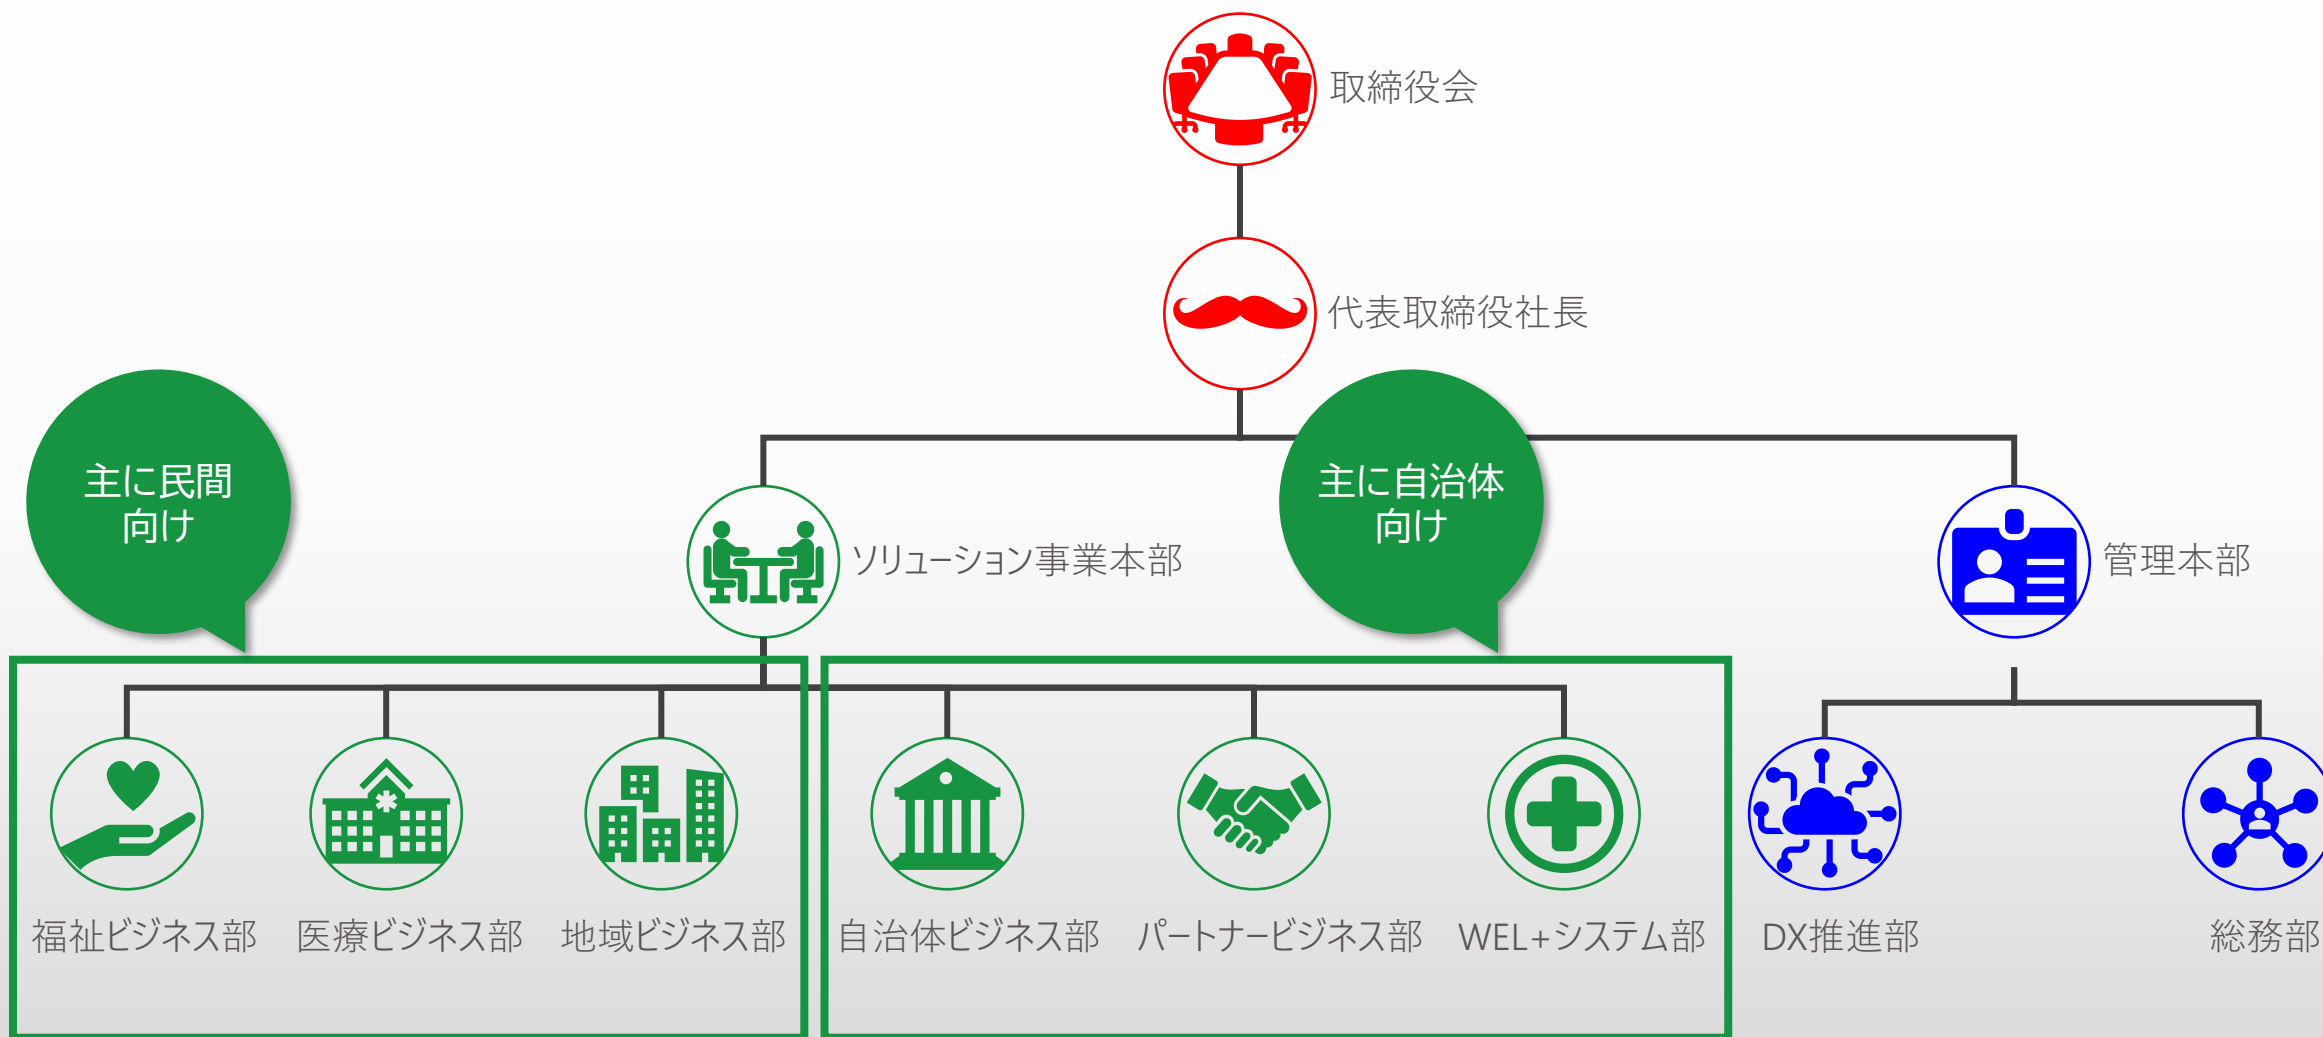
取締役会

代表取締役社長

主に民間向け

ソリューション事業本部

主に自治体向け

管理本部

福祉ビジネス部

医療ビジネス部

地域ビジネス部

自治体ビジネス部

パートナービジネス部

WEL+システム部

DX推進部

総務部